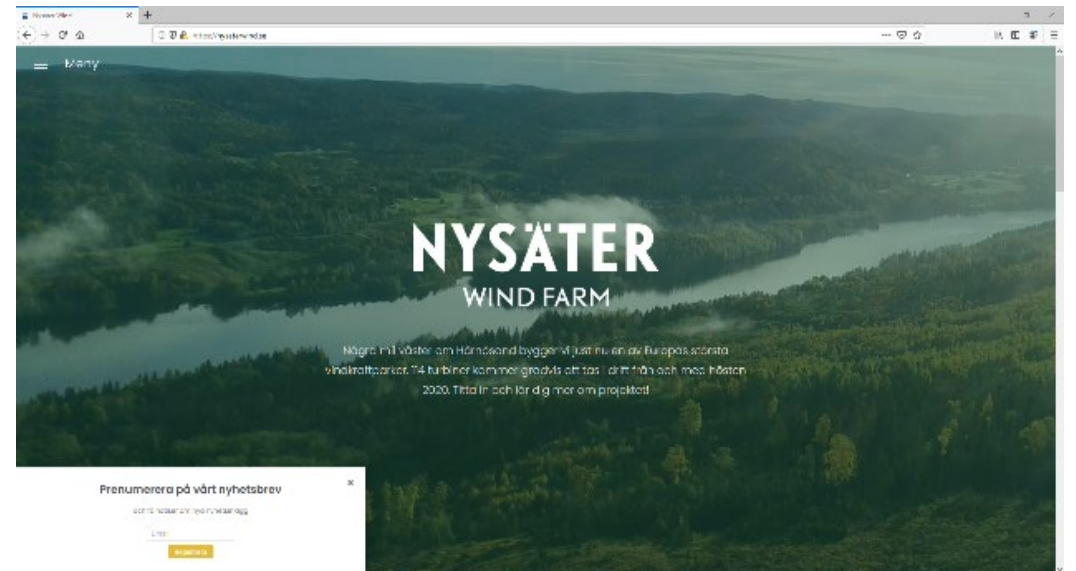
Nysäter Wind

https://nysaterwind.se

Meny

NYSÄTER

WIND FARM

Några mil väster om Härnösand bygger vi just nu en av Europas största vindkraftparker. 114 turbiner kommer gradvis att tas i drift från och med hösten 2020. Titta in och lär dig mer om projektet!

Prenumerera på vårt nyhetsbrev

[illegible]

E-post

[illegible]